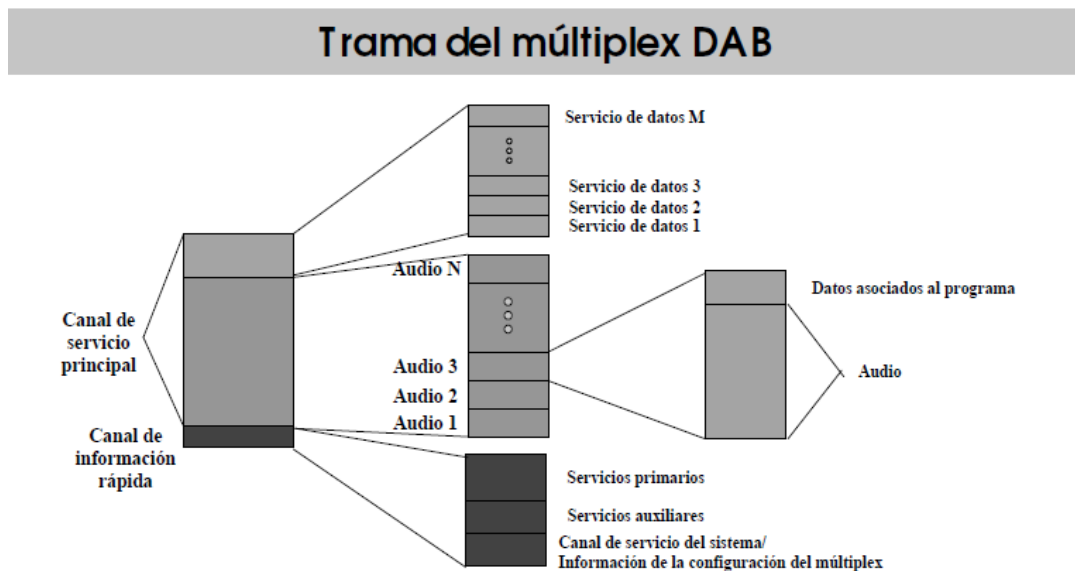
Trama del múltiplex DAB

Servicio de datos M

Servicio de datos 3
Servicio de datos 2
Servicio de datos 1

Audio N

Audio 3
Audio 2
Audio 1

Datos asociados al programa

Audio

Canal de servicio principal

Canal de información rápida

Servicios primarios

Servicios auxiliares

Canal de servicio del sistema/
Información de la configuración del múltiplex